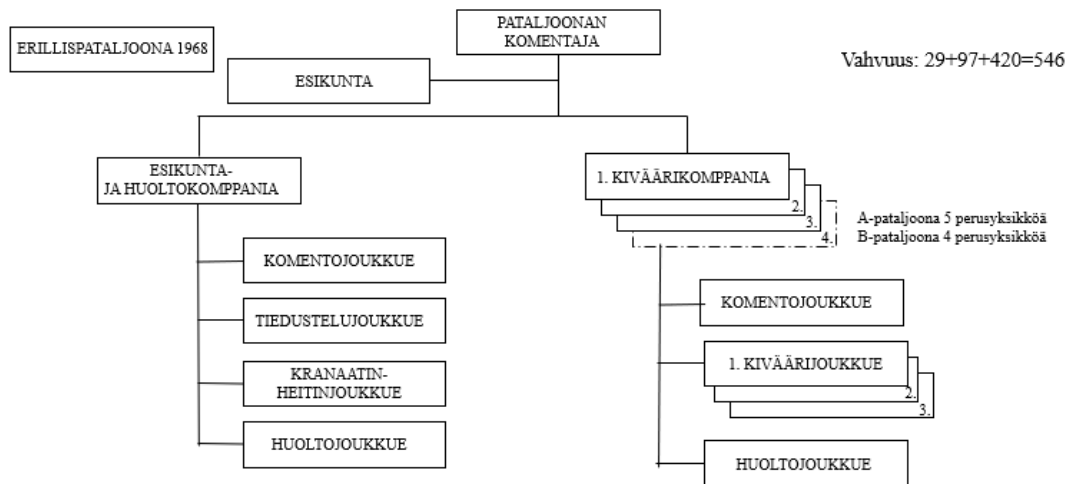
ERILLISPATALJOONA 1968

PATALJOONAN KOMENTAJA

Vahvuus: 29+97+420=546

ESIKUNTA

ESIKUNTA-JA HUOLTOKOMPPANIA

1. KIVÄÄRIKOMPPANIA

2.

3.

4.

A-pataljoona 5 perusyksikköä
B-pataljoona 4 perusyksikköä

KOMENTOJOUKKUE

TIEDUSTELUJOUKKUE

KRANAATIN-HEITINJOUKKUE

HUOLTOJOUKKUE

KOMENTOJOUKKUE

1. KIVÄÄRIJOUKKUE

2.

3.

HUOLTOJOUKKUE